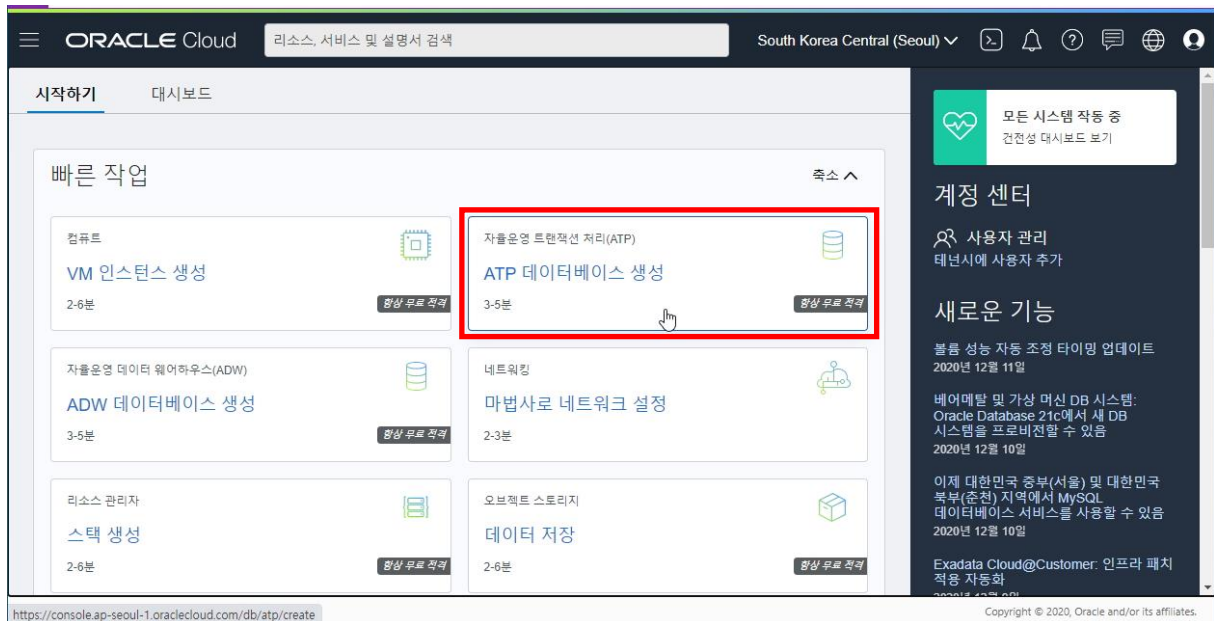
ORACLE Cloud

리소스, 서비스 및 설명서 검색

South Korea Central (Seoul)

시작하기

대시보드

빠른 작업

축소

컴퓨트

VM 인스턴스 생성

2-6분

항상 무료 적격

자율운영 트랜잭션 처리(ATP)

ATP 데이터베이스 생성

3-5분

항상 무료 적격

자율운영 데이터 웨어하우스(ADW)

ADW 데이터베이스 생성

3-5분

항상 무료 적격

네트워킹

마법사로 네트워크 설정

2-3분

리소스 관리자

스택 생성

2-6분

항상 무료 적격

오브젝트 스토리지

데이터 저장

2-6분

항상 무료 적격

모든 시스템 작동 중

건전성 대시보드 보기

계정 센터

사용자 관리

테넌시에 사용자 추가

새로운 기능

볼륨 성능 자동 조정 타이밍 업데이트

2020년 12월 11일

베어메탈 및 가상 머신 DB 시스템: Oracle Database 21c에서 새 DB 시스템을 프로비전할 수 있음

2020년 12월 10일

이제 대한민국 중부(서울) 및 대한민국 북부(춘천) 지역에서 MySQL 데이터베이스 서비스를 사용할 수 있음

2020년 12월 10일

Exadata Cloud@Customer: 인프라 패치 적용 자동화

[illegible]

https://console.ap-seoul-1.oraclecloud.com/db/atp/create

Copyright © 2020, Oracle and/or its affiliates.